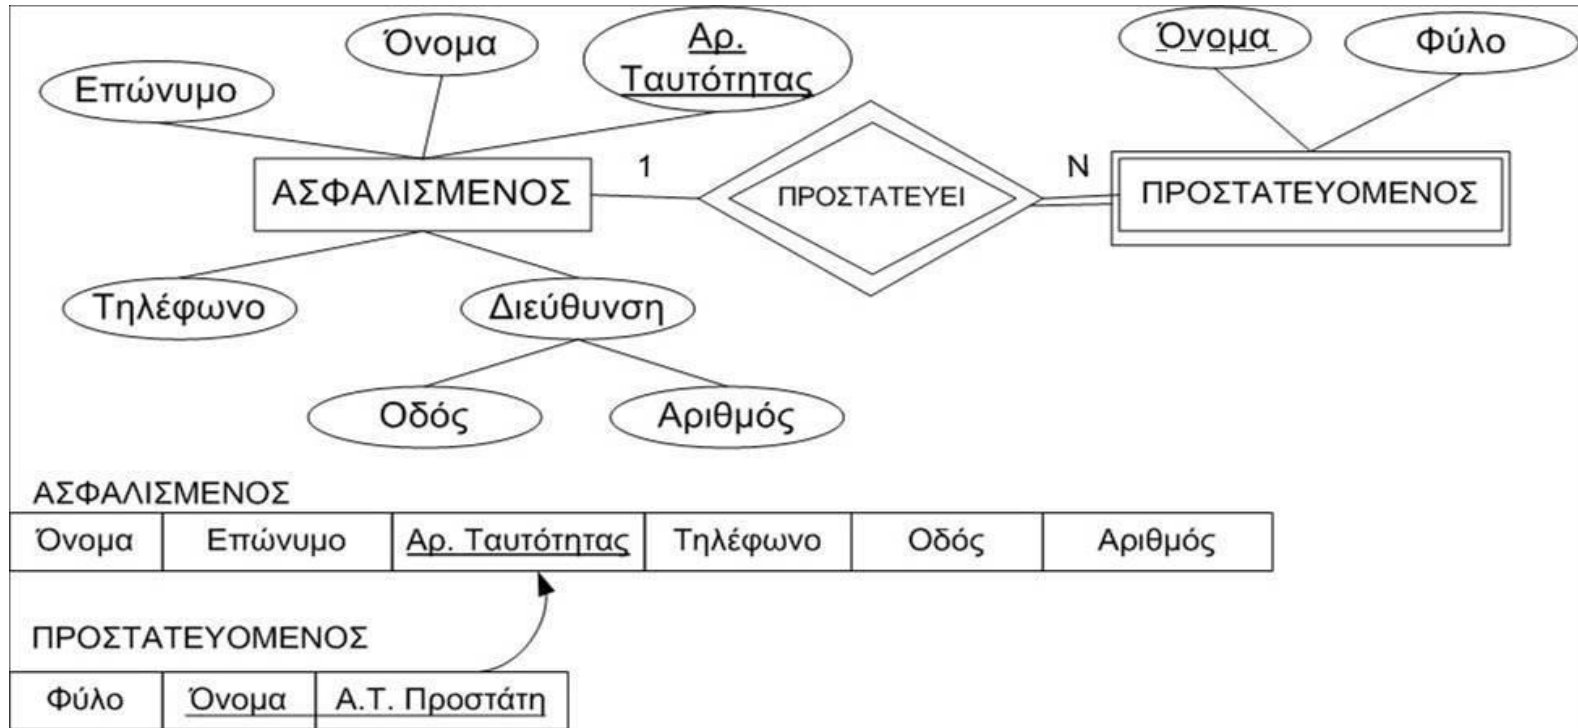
Όνομα

Αρ. Ταυτότητας

Επώνυμο

Όνομα

Φύλο

1

N

ΑΣΦΑΛΙΣΜΕΝΟΣ

ΠΡΟΣΤΑΤΕΥΕΙ

ΠΡΟΣΤΑΤΕΥΟΜΕΝΟΣ

Τηλέφωνο

Διεύθυνση

Οδός

Αριθμός

ΑΣΦΑΛΙΣΜΕΝΟΣ

| Όνομα | Επώνυμο | Αρ. Ταυτότητας | Τηλέφωνο | Οδός | Αριθμός |
|---|---|---|---|---|---|

ΠΡΟΣΤΑΤΕΥΟΜΕΝΟΣ

| Φύλο | Όνομα | Α.Τ. Προστάτη |
|---|---|---|